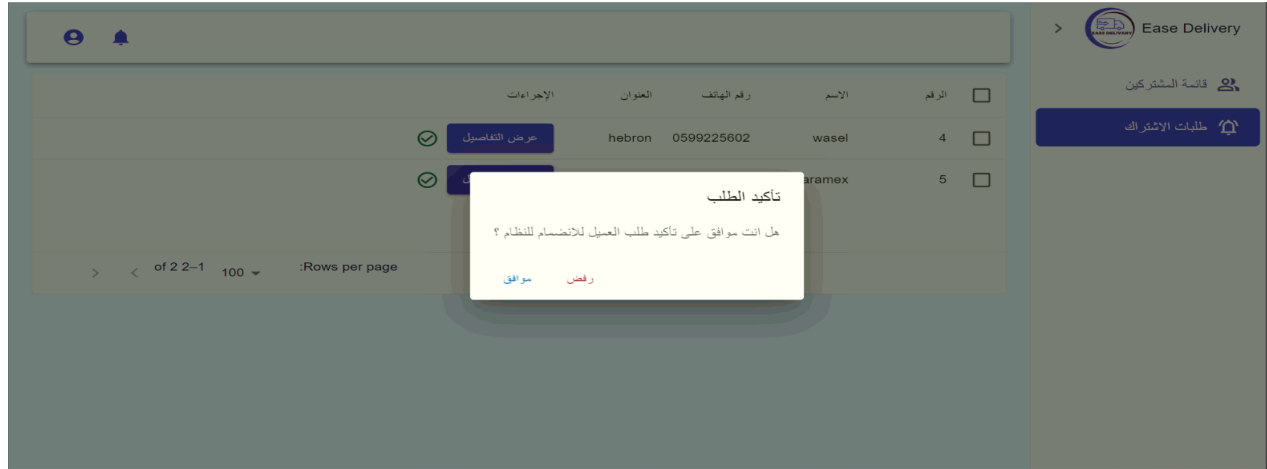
Ease Delivery
EASE DELIVERY

قائمة المشتركين
طلبات الاشتراك

| | الرقم | الاسم | رقم الهاتف | العنوان | الإجراءات |
|---|---|---|---|---|---|
| | 4 | wasel | 0599225602 | hebron | عرض التفاصيل |
| | 5 | aramex | | | |

:Rows per page 100 1–2 of 2

تأكيد الطلب

هل انت موافق على تأكيد طلب العميل للانضمام للنظام ؟

رفض موافق